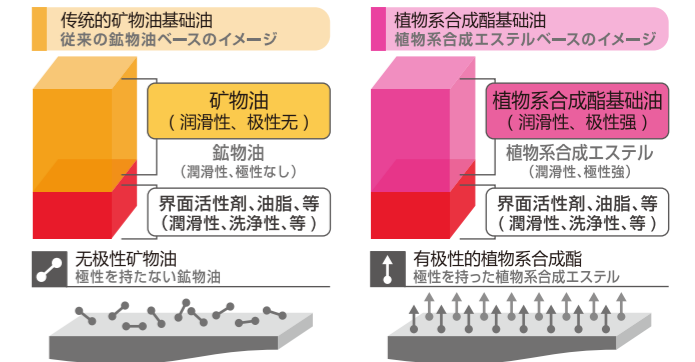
传统的矿物油基础油
従来の鉱物油ベースのイメージ

矿物油
（润滑性、极性无）

鉱物油
（潤滑性、極性なし）

界面活性剂、油脂、等
（润滑性、洗净性、等）

无极性矿物油
極性を持たない鉱物油

植物系合成酯基础油
植物系合成エステルベースのイメージ

植物系合成酯基础油
（润滑性、极性强）

植物系合成エステル
（潤滑性、極性強）

界面活性剂、油脂、等
（润滑性、洗净性、等）

有极性的植物系合成酯
極性を持った植物系合成エステル